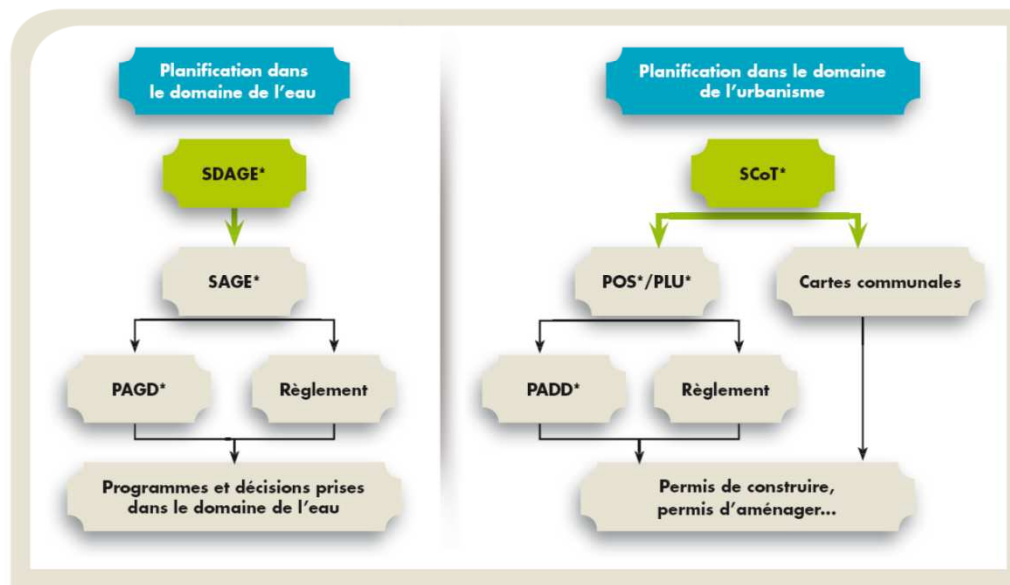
Planification dans le domaine de l'eau

SDAGE*

SAGE*

PAGD*

Règlement

Programmes et décisions prises dans le domaine de l'eau

Planification dans le domaine de l'urbanisme

SCoT*

POS*/PLU*

Cartes communales

PADD*

Règlement

Permis de construire, permis d'aménager...